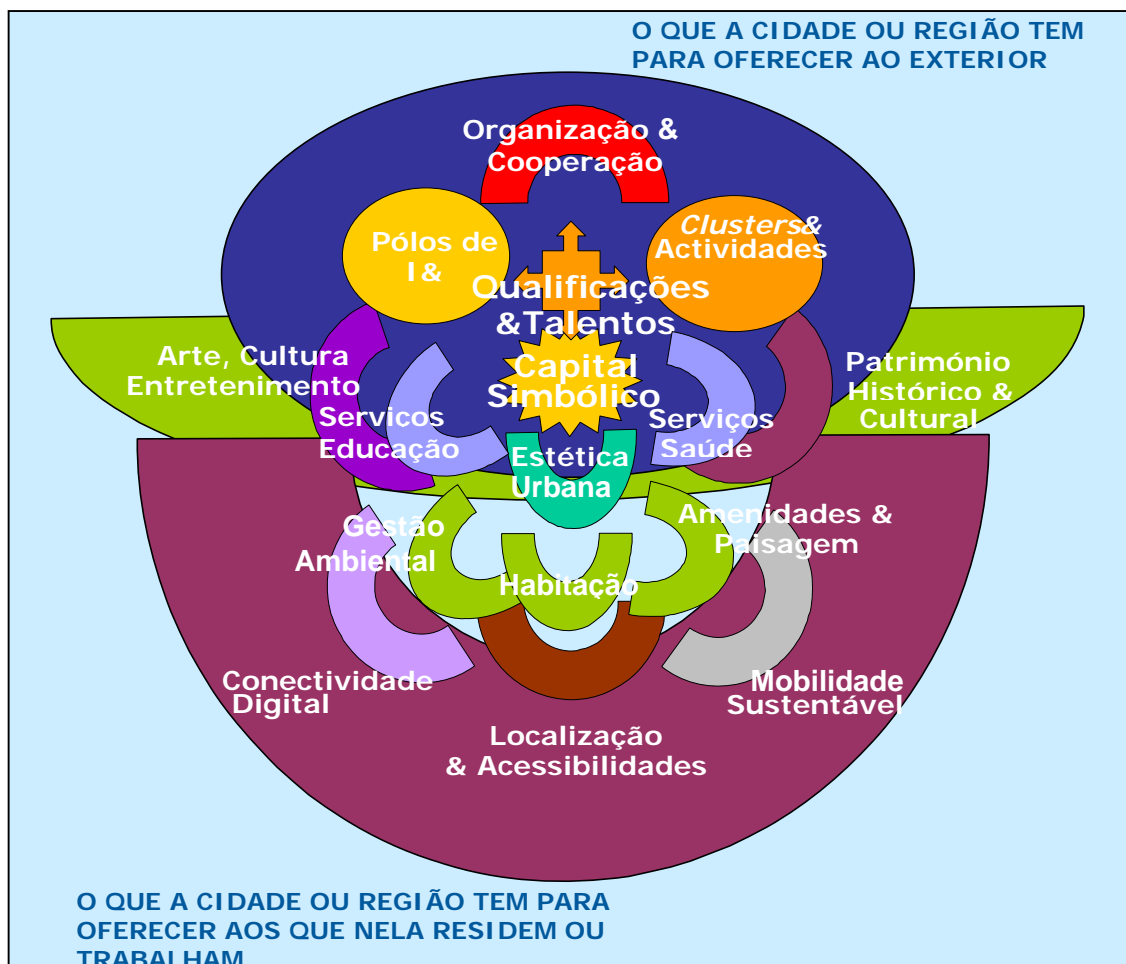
O QUE A CIDADE OU REGIÃO TEM PARA OFERECER AO EXTERIOR

Organização & Cooperação

Pólos de I&

*Clusters*& Actividades

Qualificações &Talentos

Arte, Cultura Entretenimento

Capital Simbólico

Património Histórico & Cultural

Servicos Educação

Serviços Saúde

Estética Urbana

Gestão Ambiental

Amenidades & Paisagem

Habitação

Conectividade Digital

Mobilidade Sustentável

Localização & Acessibilidades

O QUE A CIDADE OU REGIÃO TEM PARA OFERECER AOS QUE NELA RESIDEM OU TRABALHAM